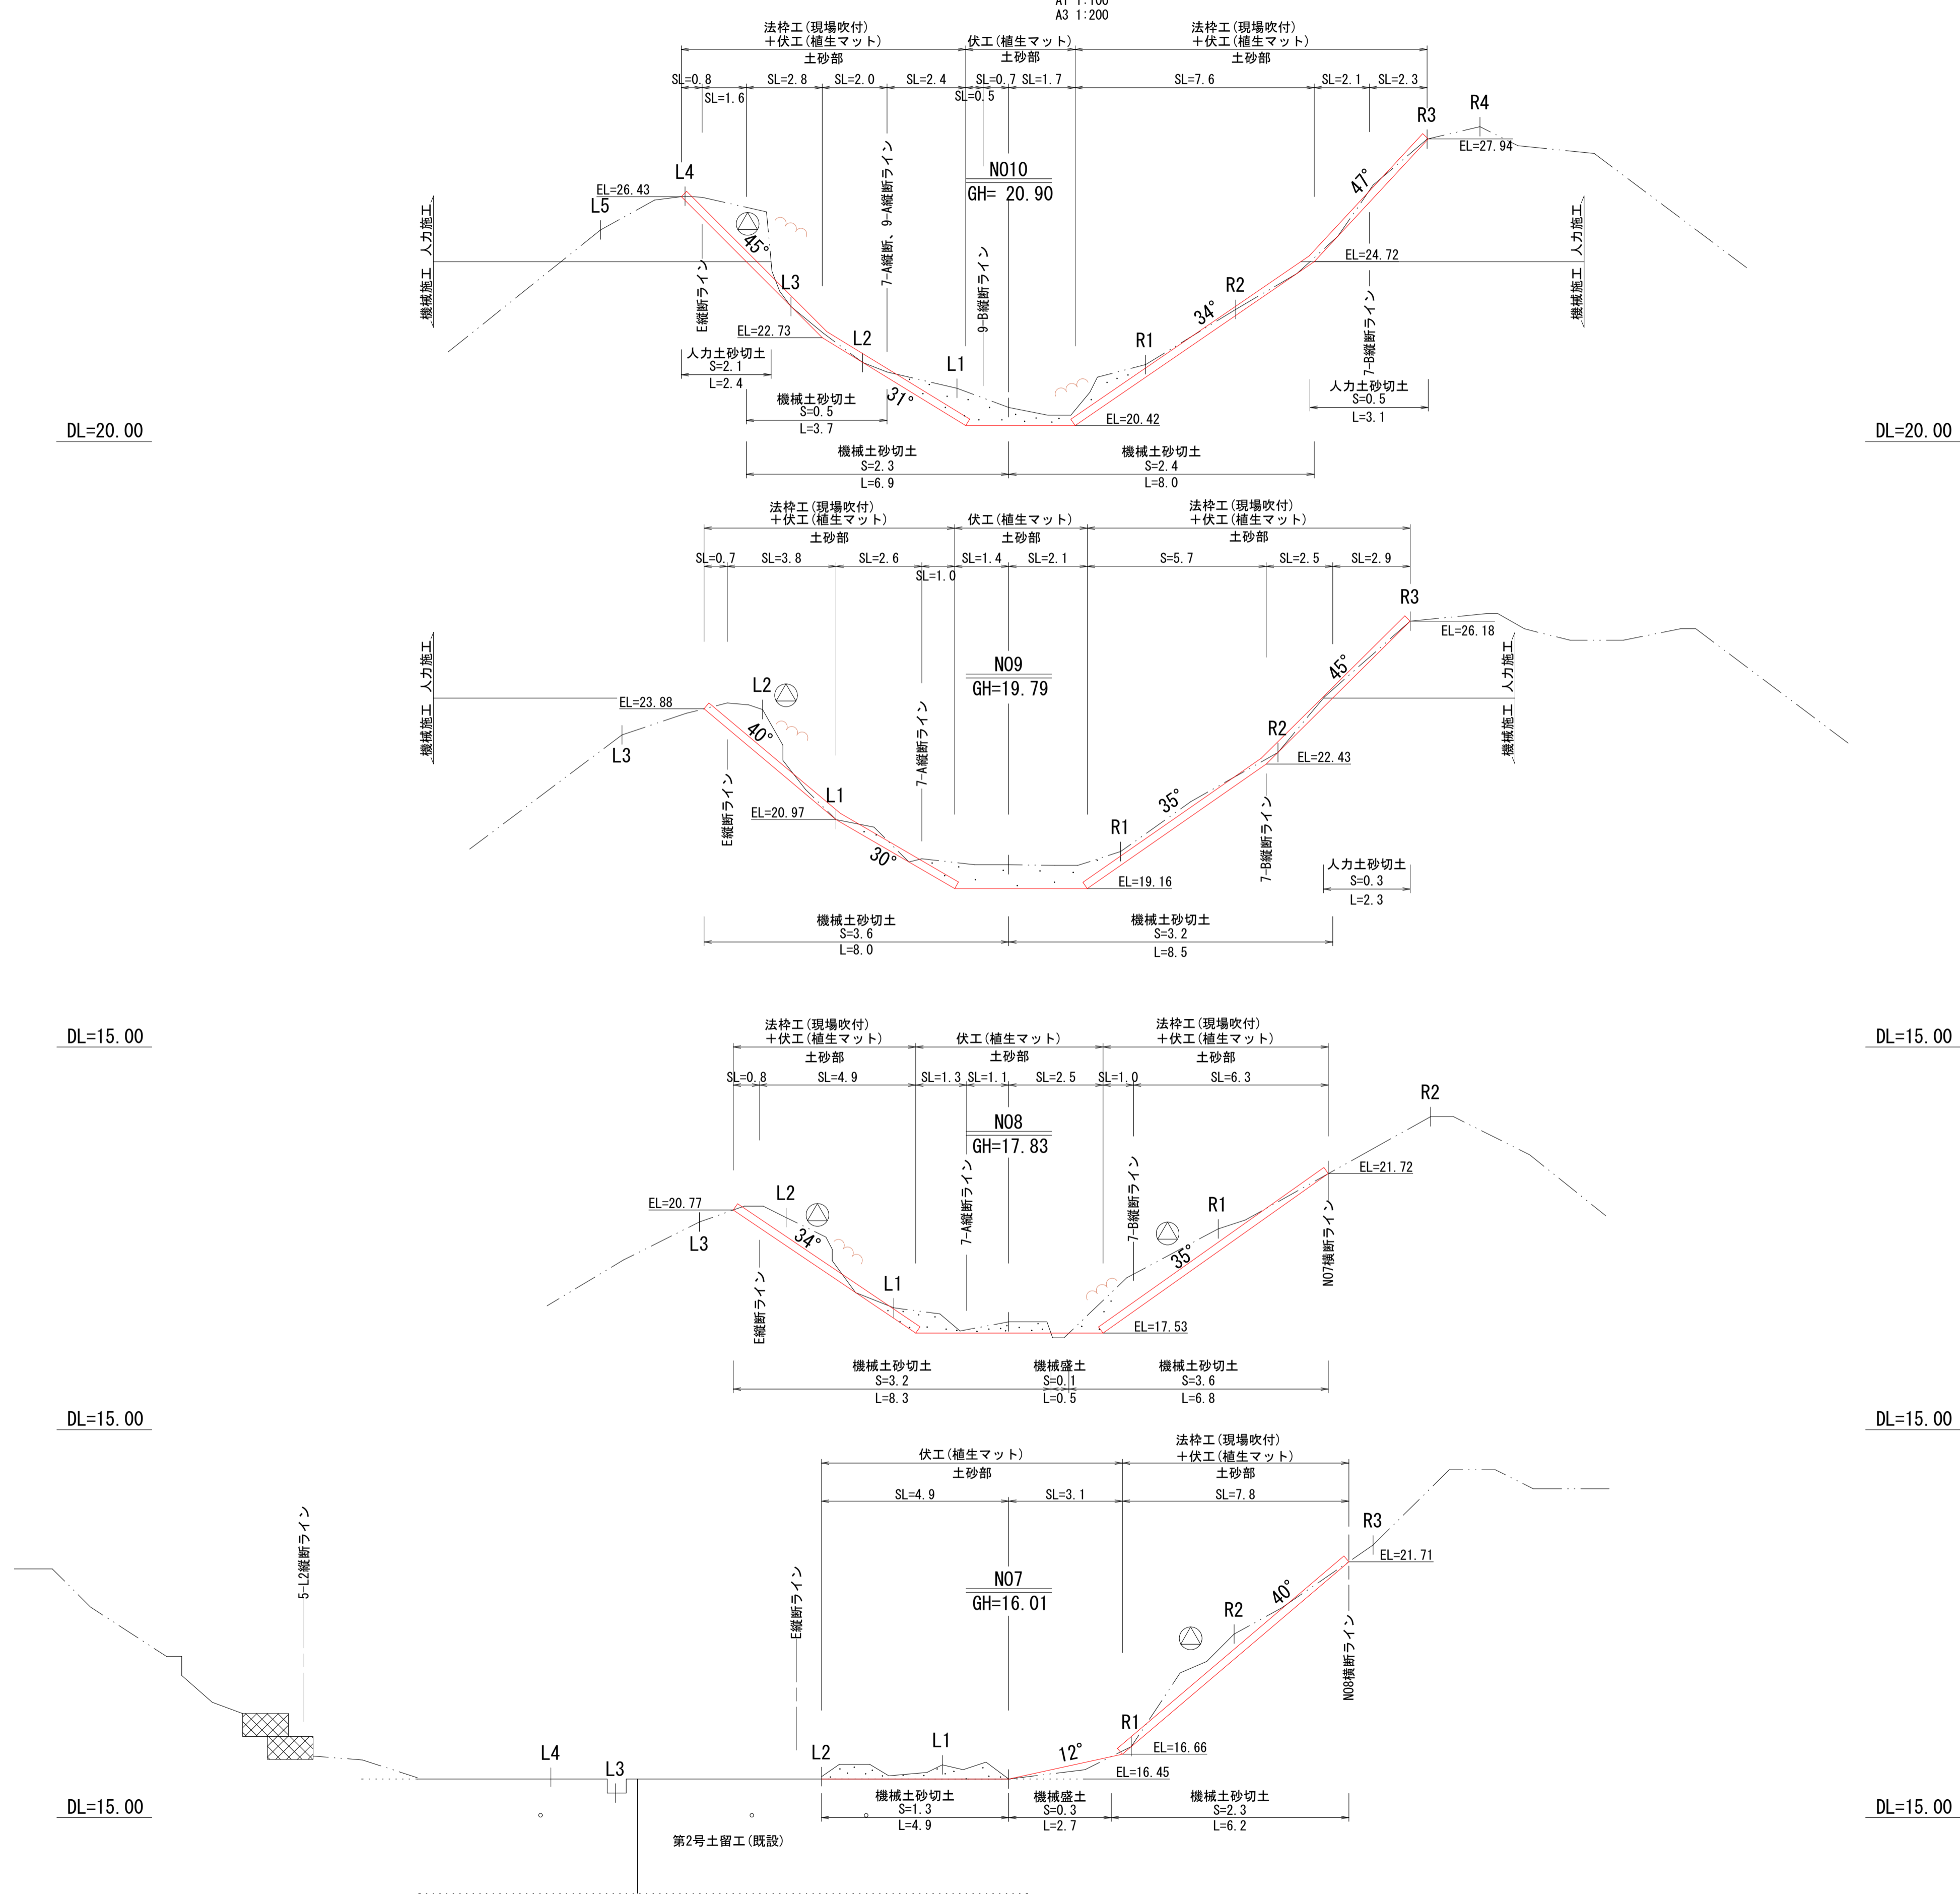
A1 1:100
A3 1:200

法枠工(現場吹付)
+伏工(植生マット)
土砂部
伏工(植生マット)
土砂部
法枠工(現場吹付)
+伏工(植生マット)
土砂部
SL=0.8 SL=1.6 SL=2.8 SL=2.0 SL=2.4 SL=0.7 SL=0.5 SL=1.7 SL=7.6 SL=2.1 SL=2.3
R3 R4
EL=27.94
NO10
GH= 20.90
47°
L4
EL=26.43
L5
45°
7-A縦断、9-A縦断ライン
人力施工
機械施工
人力施工
機械施工
L3
E縦断ライン
9-B縦断ライン
EL=24.72
R2
34°
7-B縦断ライン
EL=22.73
L2
人力土砂切土
S=2.1
L=2.4
L1
R1
人力土砂切土
S=0.5
L=3.1
機械土砂切土
S=0.5
L=3.7
31°
EL=20.42
DL=20.00
DL=20.00
機械土砂切土
S=2.3
L=6.9
機械土砂切土
S=2.4
L=8.0

法枠工(現場吹付)
+伏工(植生マット)
土砂部
伏工(植生マット)
土砂部
法枠工(現場吹付)
+伏工(植生マット)
土砂部
SL=0.7 SL=3.8 SL=2.6 SL=1.0 SL=1.4 SL=2.1 S=5.7 SL=2.5 SL=2.9
R3
EL=26.18
NO9
GH=19.79
人力施工
機械施工
人力施工
機械施工
EL=23.88
L2
45°
40°
7-A縦断ライン
L3
R2
EL=22.43
E縦断ライン
L1
35°
EL=20.97
R1
7-B縦断ライン
30°
EL=19.16
人力土砂切土
S=0.3
L=2.3
機械土砂切土
S=3.6
L=8.0
機械土砂切土
S=3.2
L=8.5

DL=15.00
DL=15.00
法枠工(現場吹付)
+伏工(植生マット)
土砂部
伏工(植生マット)
土砂部
法枠工(現場吹付)
+伏工(植生マット)
土砂部
SL=0.8 SL=4.9 SL=1.3 SL=1.1 SL=2.5 SL=1.0 SL=6.3
R2
NO8
GH=17.83
7-A縦断ライン
7-B縦断ライン
EL=21.72
EL=20.77
L2
R1
L3
34°
35°
NO7横断ライン
E縦断ライン
L1
EL=17.53
機械土砂切土
S=3.2
L=8.3
機械盛土
S=0.1
L=0.5
機械土砂切土
S=3.6
L=6.8

DL=15.00
DL=15.00
伏工(植生マット)
土砂部
法枠工(現場吹付)
+伏工(植生マット)
土砂部
SL=4.9 SL=3.1 SL=7.8
5-L2縦断ライン
R3
EL=21.71
NO7
GH=16.01
E縦断ライン
R2
40°
NO8横断ライン
R1
EL=16.66
L4 L3 L2 L1
12°
EL=16.45
DL=15.00
DL=15.00
機械土砂切土
S=1.3
L=4.9
機械盛土
S=0.3
L=2.7
機械土砂切土
S=2.3
L=6.2
第2号土留工(既設)